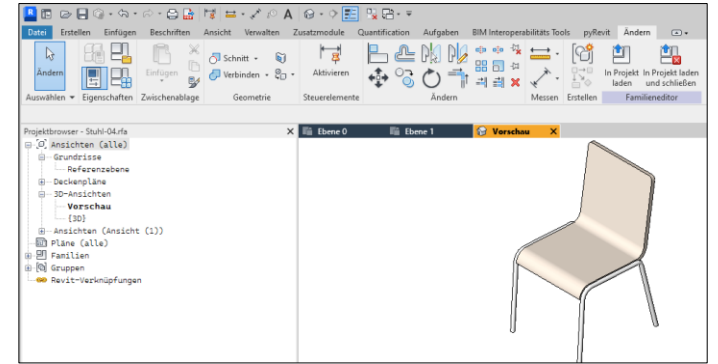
Datei Erstellen Einfügen Beschriften Ansicht Verwalten Zusatzmodule Quantification Aufgaben BIM Interoperabilitäts Tools pyRevit Ändern

Ändern
Auswählen ▾
Eigenschaften
Einfügen
Zwischenablage
Schnitt ▾
Verbinden ▾
Geometrie
Aktivieren
Steuerelemente
Ändern
Messen
Erstellen
In Projekt laden
In Projekt laden und schließen
Familieneditor

Projektbrowser - Stuhl-04.rfa ✕
Ansichten (alle)
Grundrisse
Referenzebene
Deckenpläne
3D-Ansichten
Vorschau
{3D}
Ansichten (Ansicht (1))
Pläne (alle)
Familien
Gruppen
Revit-Verknüpfungen

Ebene 0
Ebene 1
Vorschau ✕